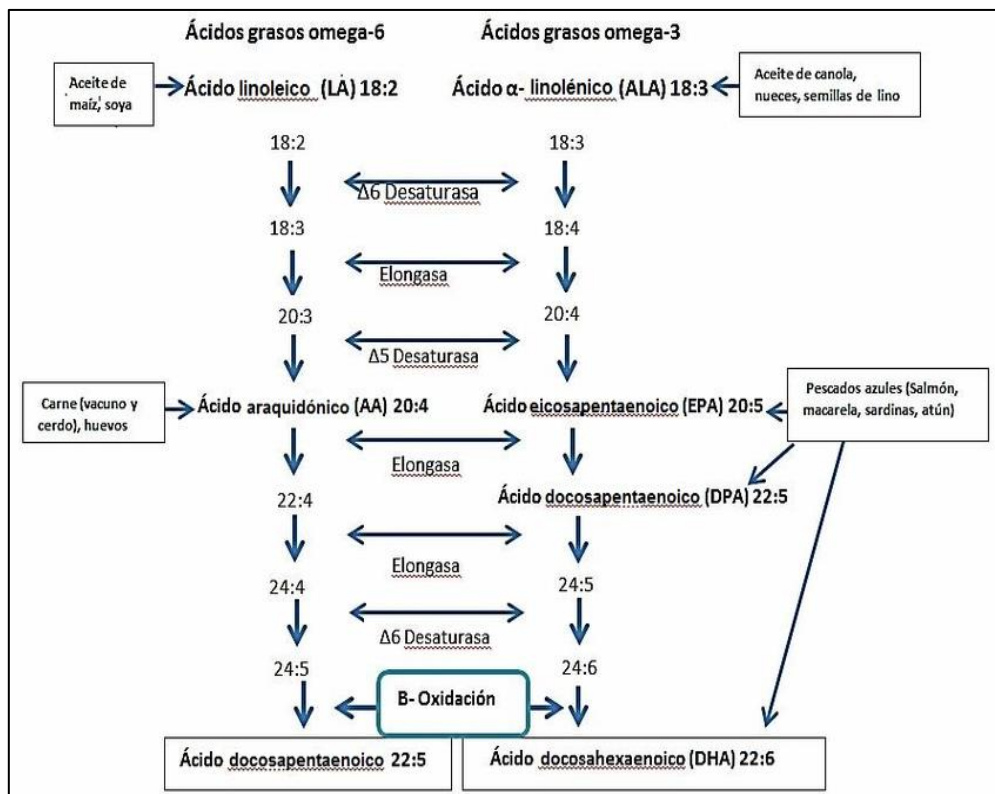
Ácidos grasos omega-6

Ácidos grasos omega-3

Aceite de maíz, soya

Ácido linoleico (LA) 18:2

Ácido α- linolénico (ALA) 18:3

Aceite de canola, nueces, semillas de lino

18:2

18:3

Δ6 Desaturasa

18:3

18:4

Elongasa

20:3

20:4

Δ5 Desaturasa

Carne (vacuno y cerdo), huevos

Ácido araquidónico (AA) 20:4

Ácido eicosapentaenoico (EPA) 20:5

Pescados azules (Salmón, macarela, sardinas, atún)

Elongasa

22:4

Ácido docosapentaenoico (DPA) 22:5

Elongasa

24:4

24:5

Δ6 Desaturasa

24:5

24:6

B- Oxidación

Ácido docosapentaenoico 22:5

Ácido docosahexaenoico (DHA) 22:6